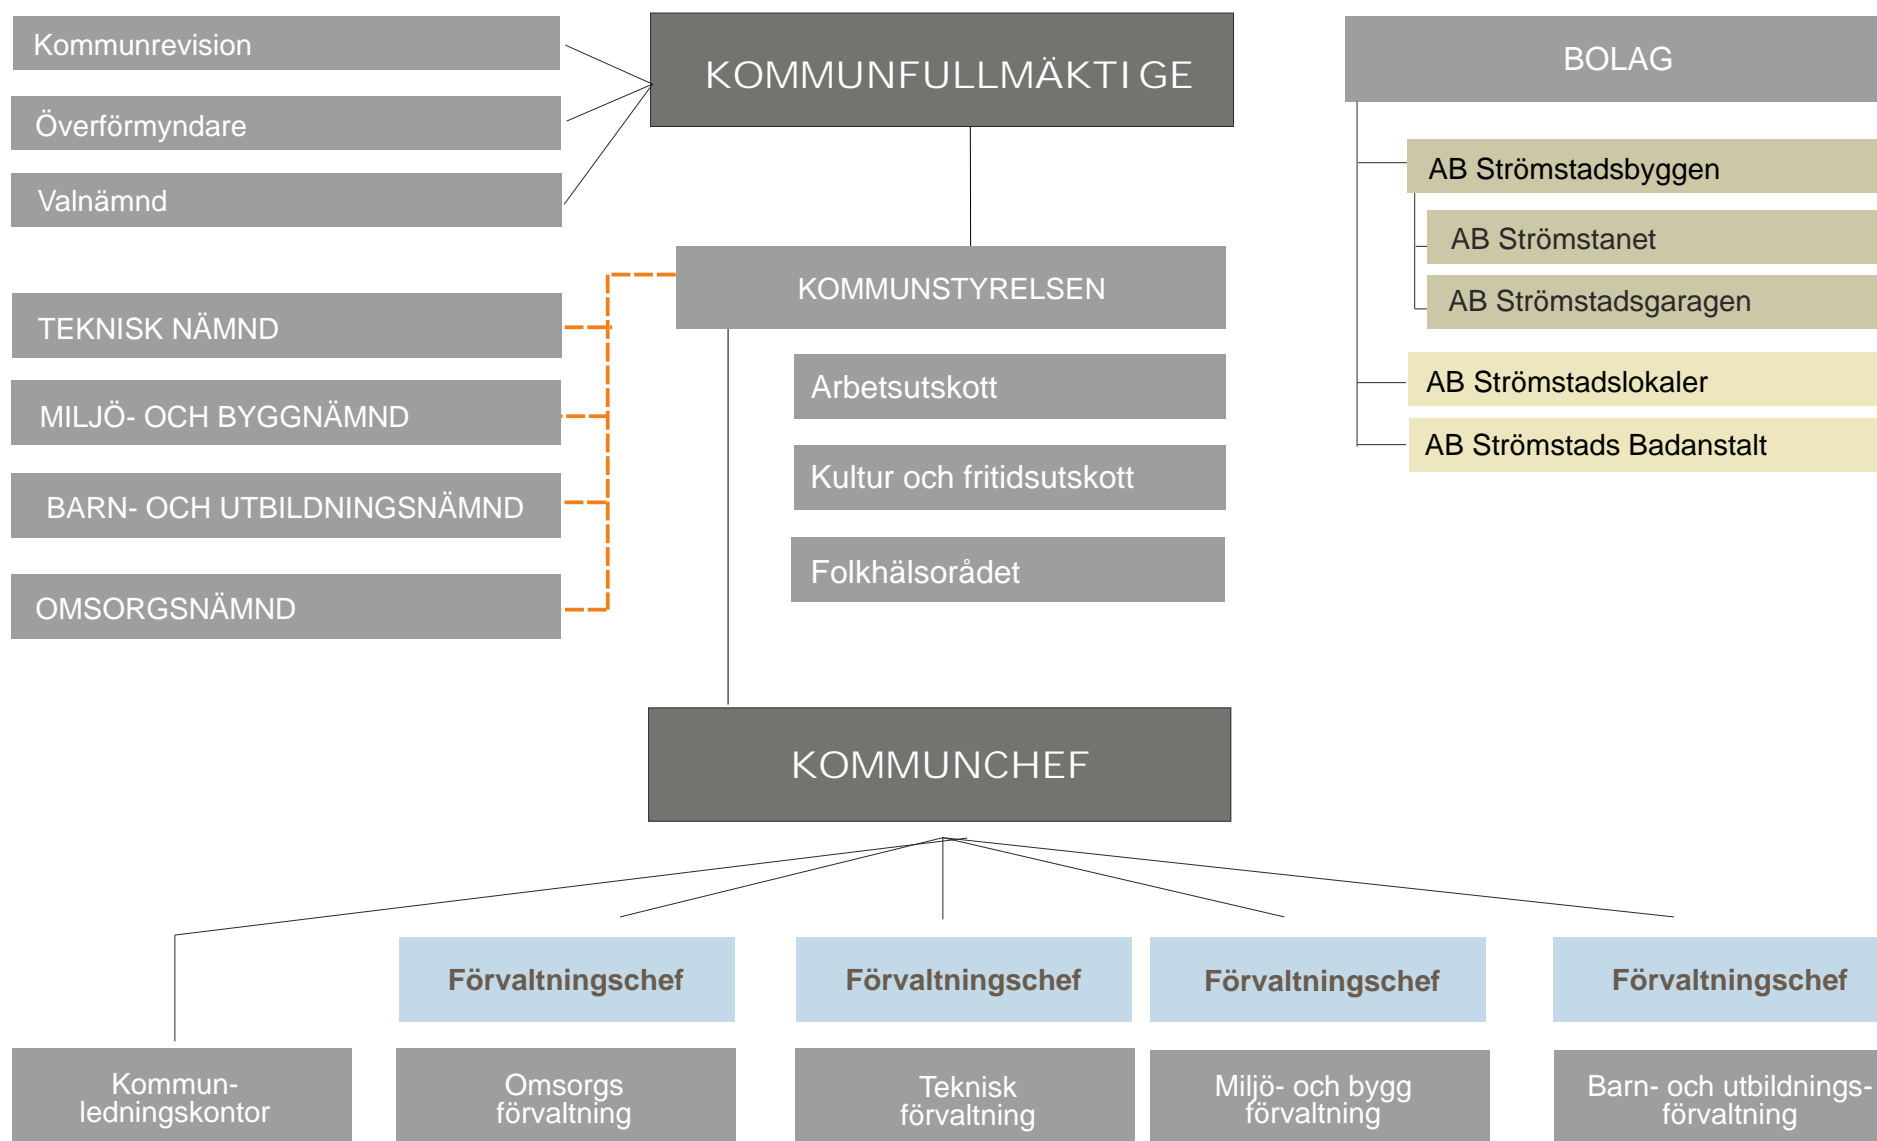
Kommunrevision

Överförmyndare

Valnämnd

KOMMUNFULLMÄKTIGE

BOLAG

AB Strömstadsbyggen

AB Strömstanet

AB Strömstadsgaragen

AB Strömstadslokaler

AB Strömstads Badanstalt

KOMMUNSTYRELSEN

TEKNISK NÄMND

MILJÖ- OCH BYGGNÄMND

BARN- OCH UTBILDNINGSNÄMND

OMSORGSNÄMND

Arbetsutskott

Kultur och fritidsutskott

Folkhälsorådet

KOMMUNCHEF

Förvaltningschef

Förvaltningschef

Förvaltningschef

Förvaltningschef

Kommunledningskontor

Omsorgs förvaltning

Teknisk förvaltning

Miljö- och bygg förvaltning

Barn- och utbildningsförvaltning